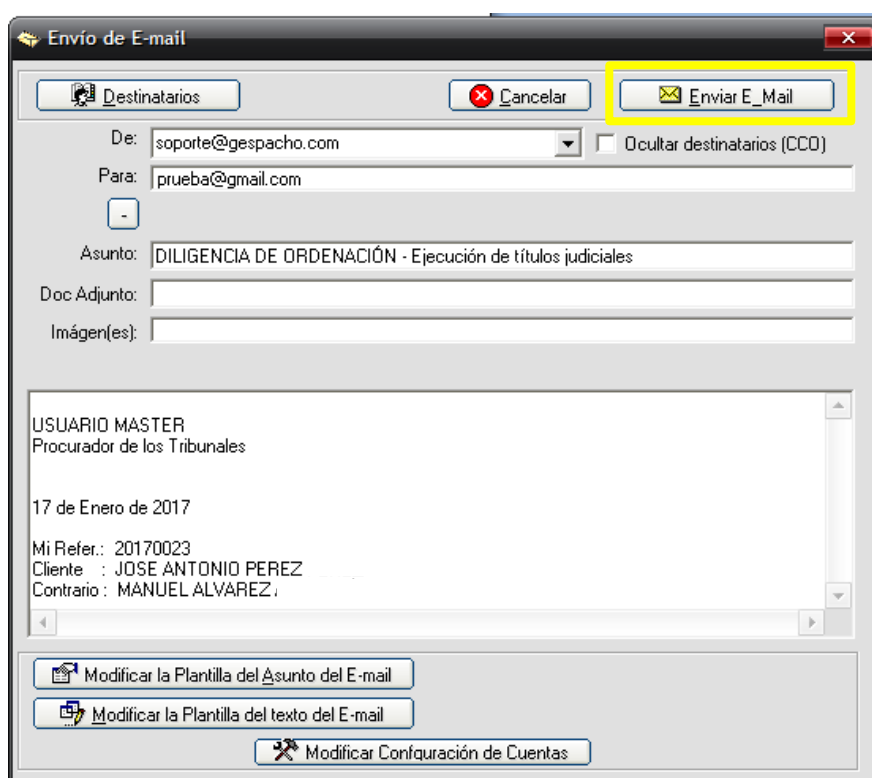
Envío de E-mail

Destinatarios
Cancelar
Enviar E_Mail

De: soporte@gespacho.com
Ocultar destinatarios (CCO)
Para: prueba@gmail.com
-
Asunto: DILIGENCIA DE ORDENACIÓN - Ejecución de títulos judiciales
Doc Adjunto:
Imágen(es):

USUARIO MASTER
Procurador de los Tribunales

17 de Enero de 2017

Mi Refer.: 20170023
Cliente : JOSE ANTONIO PEREZ
Contrario : MANUEL ALVAREZ

Modificar la Plantilla del Asunto del E-mail
Modificar la Plantilla del texto del E-mail
Modificar Configuración de Cuentas